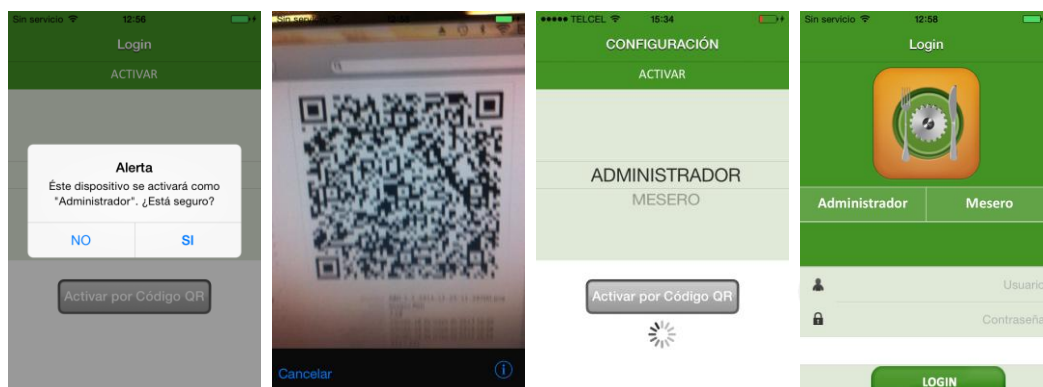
Sin servicio 12:56
Login
ACTIVAR
Alerta
Éste dispositivo se activará como "Administrador". ¿Está seguro?
NO
SI
Activar por Código QR

Sin servicio
Cancelar

●●●●● TELCEL 15:34
CONFIGURACIÓN
ACTIVAR
ADMINISTRADOR
MESERO
Activar por Código QR

Sin servicio 12:58
Login
Administrador
Mesero
Usuario
Contraseña
LOGIN